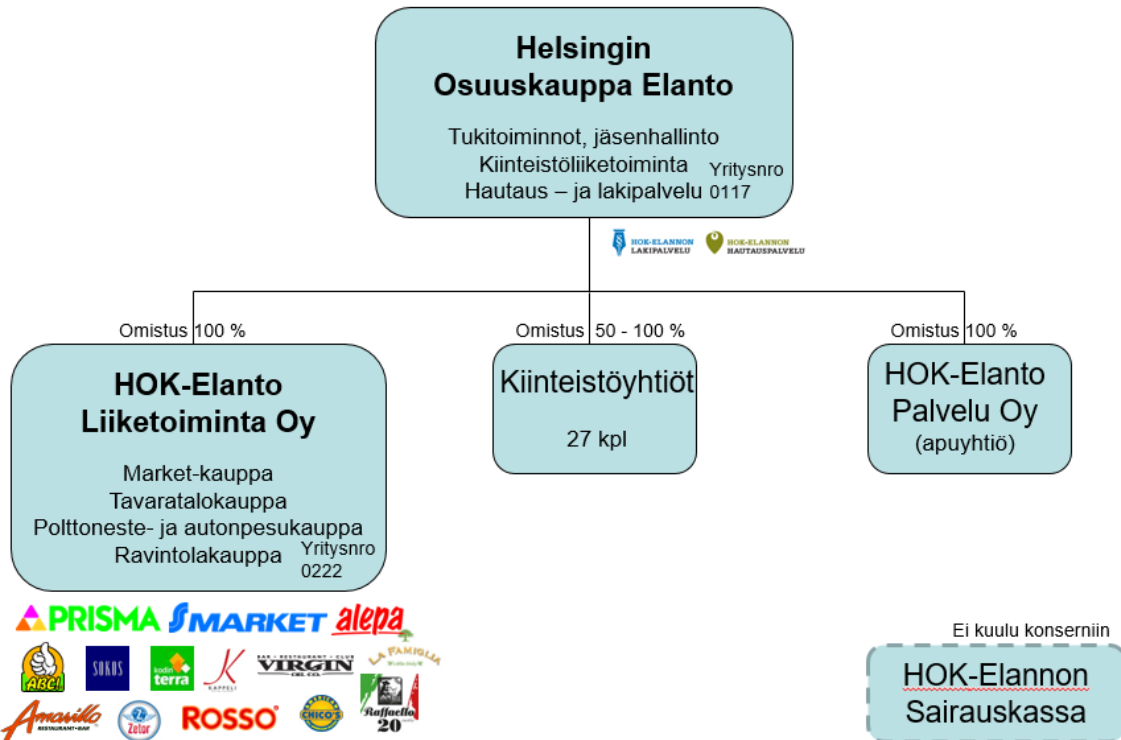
Helsingin Osuuskauppa Elanto

Tukitoiminnot, jäsenhallinto
Kiinteistöliiketoiminta
Hautaus – ja lakipalvelu

Yritysnro 0117

HOK-ELANNON LAKIPALVELU
HOK-ELANNON HAUTAUSPALVELU

Omistus 100 %

Omistus 50 - 100 %

Omistus 100 %

HOK-Elanto Liiketoiminta Oy

Market-kauppa
Tavaratalokauppa
Polttoneste- ja autonpesukauppa
Ravintolakauppa

Yritysnro 0222

Kiinteistöyhtiöt

27 kpl

HOK-Elanto Palvelu Oy
(apuyhtiö)

PRISMA SMARKET alepa

ABC! SOKOS kodin terra KAPPELI VIRGIN LA FAMIGLIA

Amarillo RESTAURANT • BAR Zetor ROSSO CHICO'S Raffaello 20

Ei kuulu konserniin

HOK-Elannon Sairauskassa